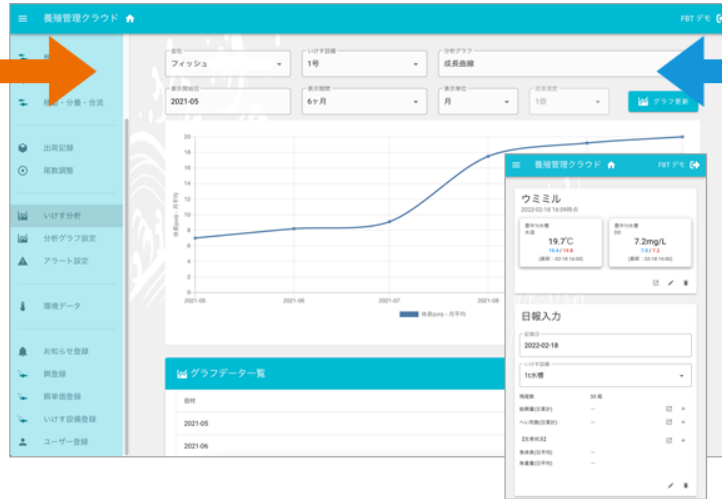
養殖管理クラウド

FBT デモ

移送・分養・合流

出荷記録

尾数調整

いけす分析

分析グラフ設定

アラート設定

環境データ

お知らせ登録

餌登録

餌単価登録

いけす設備登録

ユーザー登録

会社
フィッシュ

いけす設備
1号

分析グラフ
成長曲線

表示開始日
2021-05

表示期間
6ヶ月

表示単位
月

1回

グラフ更新

20
18
16
14
12
10
8
6
4
2
0

体長(cm) - 月平均

2021-05
2021-06
2021-07
2021-08

体長(cm) - 月平均

グラフデータ一覧

日付

2021-05

2021-06

養殖管理クラウド

FBT デモ

ウミミル

2022-02-18 16:09時点

昼平均水温
水温
19.7℃
(最新：02/18 16:00)

昼平均水温
DO
7.2mg/L
(最新：02/18 16:00)

日報入力

記録日
2022-02-18

いけす設備
1c水槽

残尾数
給餌量(日累計)
へい死数(日累計)
【生育状況】
魚体長(日平均)
魚重量(日平均)